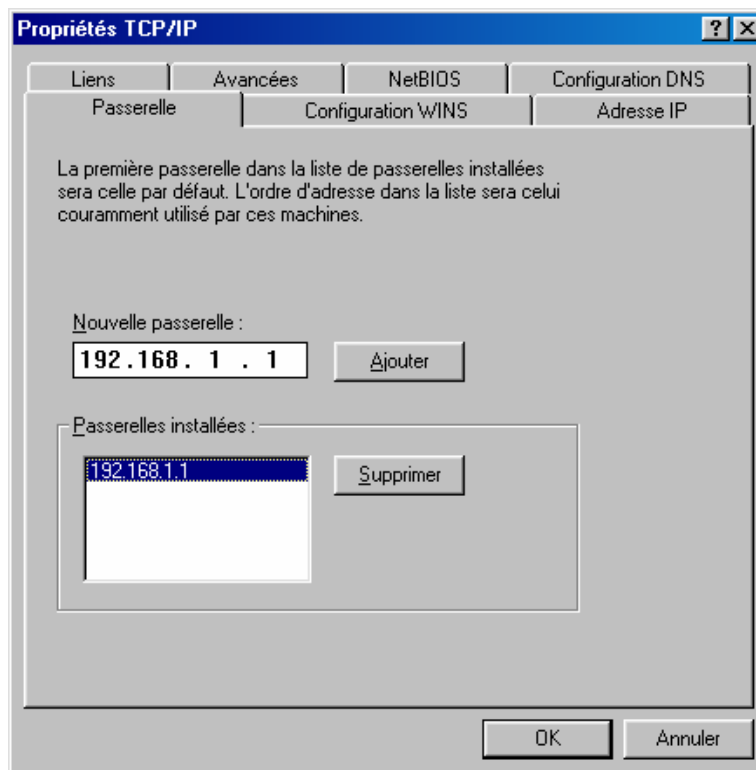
Propriétés TCP/IP

?

Liens | Avancées | NetBIOS | Configuration DNS

Passerelle | Configuration WINS | Adresse IP

La première passerelle dans la liste de passerelles installées sera celle par défaut. L'ordre d'adresse dans la liste sera celui couramment utilisé par ces machines.

Nouvelle passerelle :

192.168. 1 . 1

Ajouter

Passerelles installées :

192.168.1.1

Supprimer

OK

Annuler